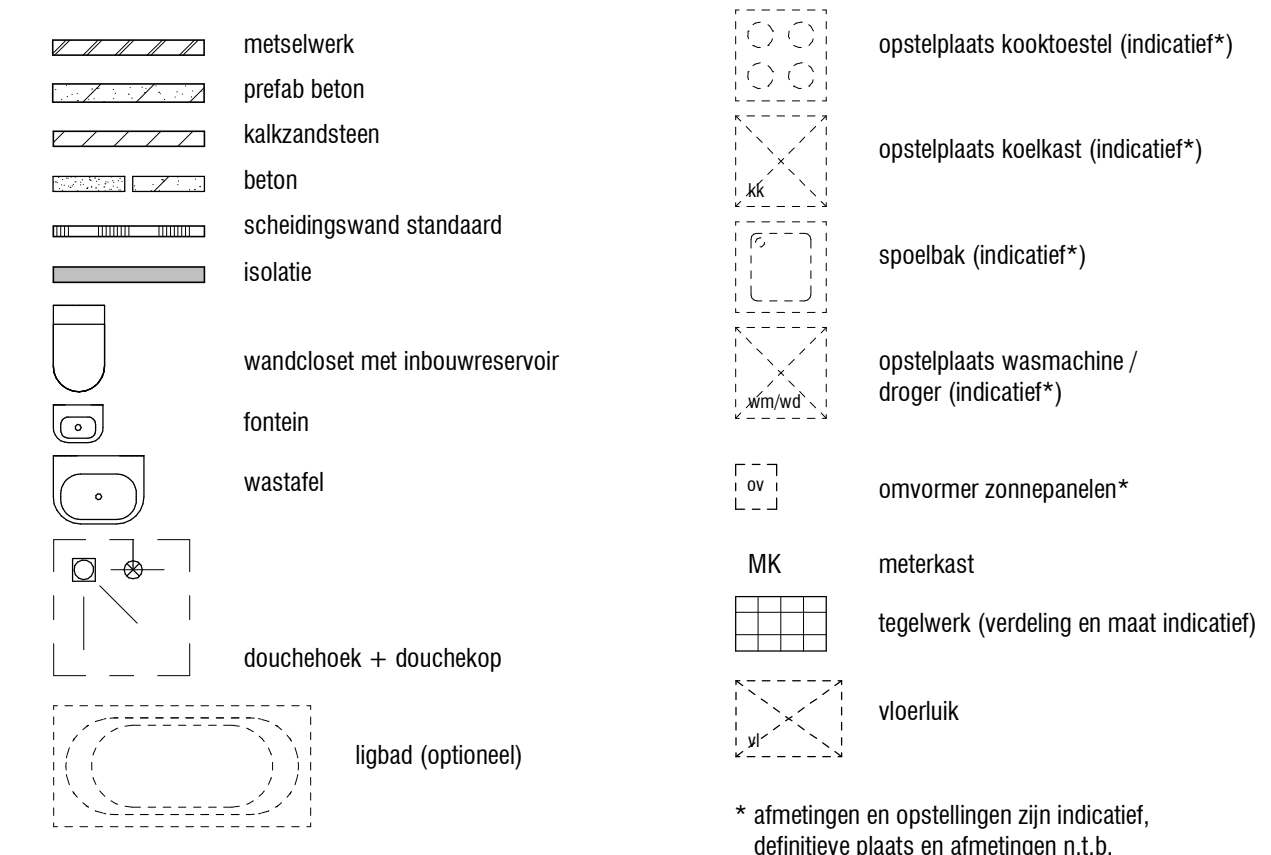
metselwerk
prefab beton
kalkzandsteen
beton
scheidingswand standaard
isolatie
wandcloset met inbouwreservoir
fontein
wastafel
douchehoek + douchekop
ligbad (optioneel)

opstelplaats kooktoestel (indicatief*)
kk
opstelplaats koelkast (indicatief*)
spoelbak (indicatief*)
wm/wd
opstelplaats wasmachine / droger (indicatief*)
ov
omvormer zonnepanelen*
MK meterkast
tegelwerk (verdeling en maat indicatief)
vl
vloerluik

* afmetingen en opstellingen zijn indicatief, definitieve plaats en afmetingen n.t.b.